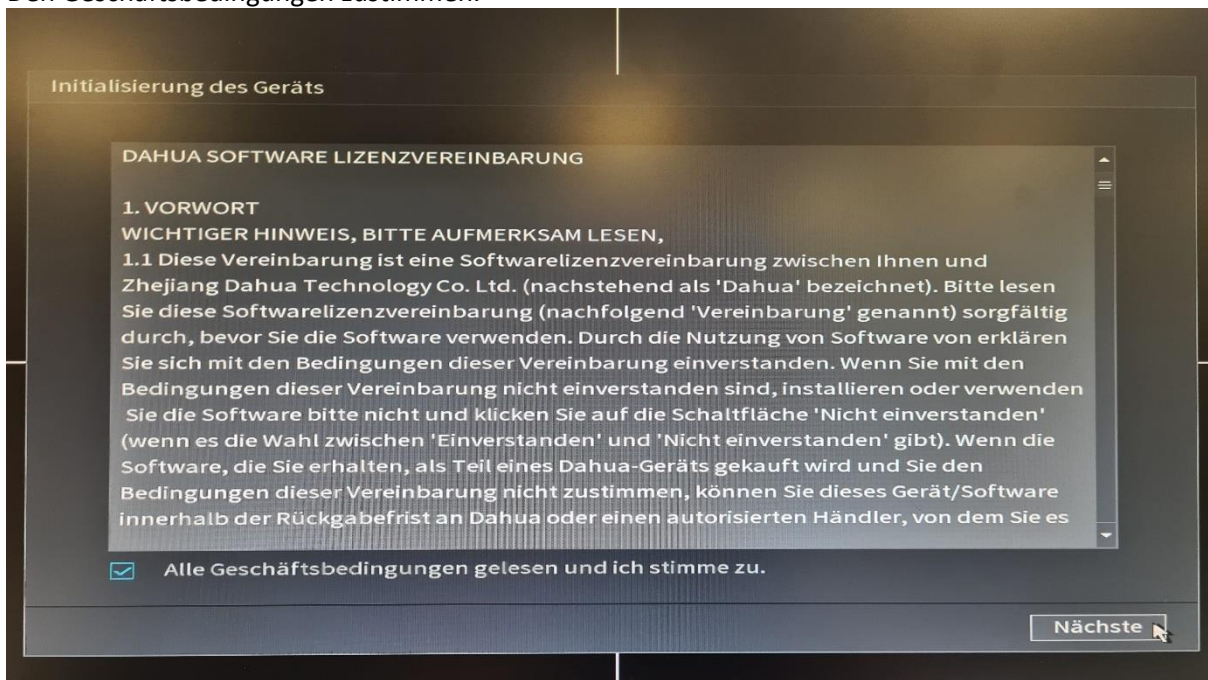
Den Geschäftsbedingungen zustimmen:

Initialisierung des Geräts

DAHUA SOFTWARE LIZENZVEREINBARUNG

1. VORWORT
WICHTIGER HINWEIS, BITTE AUFMERKSAM LESEN,
1.1 Diese Vereinbarung ist eine Softwarelizenzvereinbarung zwischen Ihnen und Zhejiang Dahua Technology Co. Ltd. (nachstehend als 'Dahua' bezeichnet). Bitte lesen Sie diese Softwarelizenzvereinbarung (nachfolgend 'Vereinbarung' genannt) sorgfältig durch, bevor Sie die Software verwenden. Durch die Nutzung von Software von erklären Sie sich mit den Bedingungen dieser Vereinbarung einverstanden. Wenn Sie mit den Bedingungen dieser Vereinbarung nicht einverstanden sind, installieren oder verwenden Sie die Software bitte nicht und klicken Sie auf die Schaltfläche 'Nicht einverstanden' (wenn es die Wahl zwischen 'Einverstanden' und 'Nicht einverstanden' gibt). Wenn die Software, die Sie erhalten, als Teil eines Dahua-Geräts gekauft wird und Sie den Bedingungen dieser Vereinbarung nicht zustimmen, können Sie dieses Gerät/Software innerhalb der Rückgabefrist an Dahua oder einen autorisierten Händler, von dem Sie es

Alle Geschäftsbedingungen gelesen und ich stimme zu.

Nächste